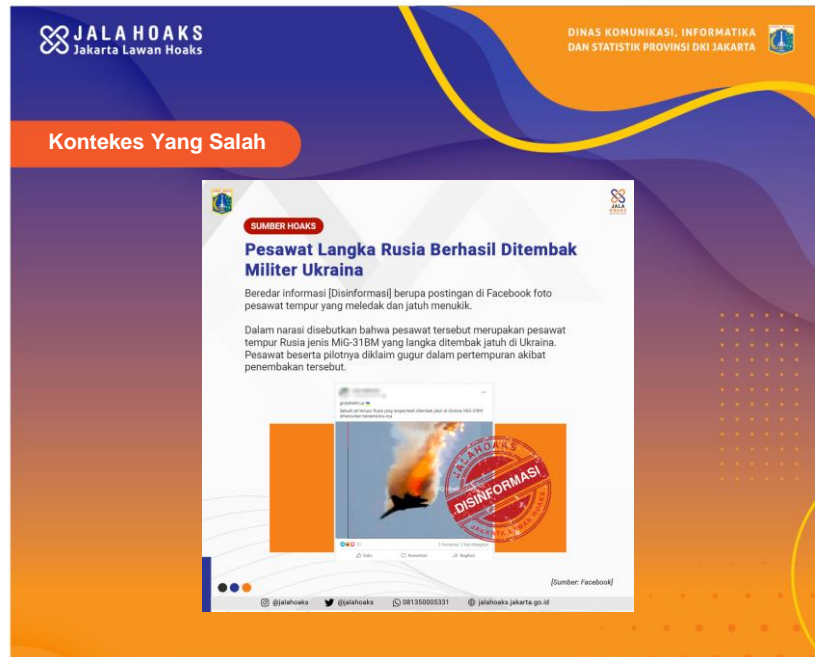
JALA HOAKS
Jakarta Lawan Hoaks

DINAS KOMUNIKASI, INFORMATIKA DAN STATISTIK PROVINSI DKI JAKARTA

Kontekes Yang Salah

JALA HOAKS

SUMBER HOAKS

Pesawat Langka Rusia Berhasil Ditembak Militer Ukraina

Beredar informasi [Disinformasi] berupa postingan di Facebook foto pesawat tempur yang meledak dan jatuh menukik.

Dalam narasi disebutkan bahwa pesawat tersebut merupakan pesawat tempur Rusia jenis MiG-31BM yang langka ditembak jatuh di Ukraina. Pesawat beserta pilotnya diklaim gugur dalam pertempuran akibat penembakan tersebut.

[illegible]

JALA HOAKS
DISINFORMASI
JAKARTA LAWAN HOAKS

Suka Komentar Bagikan

[Sumber: Facebook]

@jalahoaks @jalahoaks 081350005331 jalahoaks.jakarta.go.id